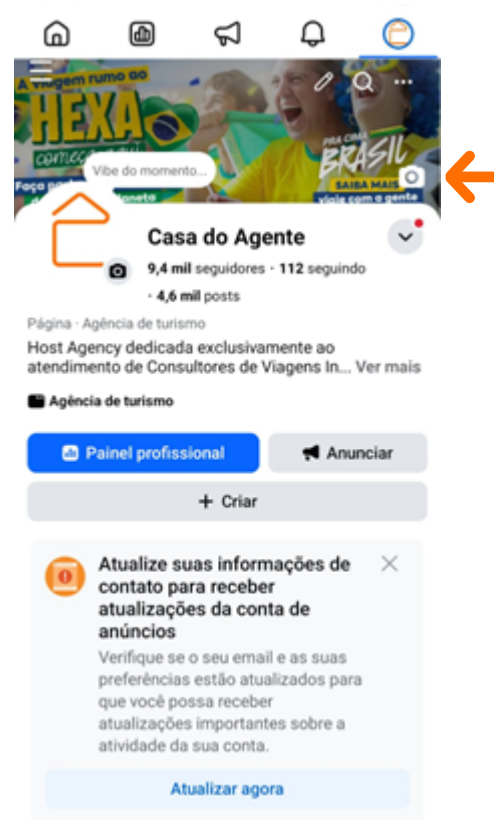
A viagem rumo ao
HEXA
começa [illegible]
Faça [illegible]
Vibe do momento...
PRA CIMA
BRASIL
SAIBA MAIS
viaje com a gente

Casa do Agente
9,4 mil seguidores • 112 seguindo
• 4,6 mil posts

Página · Agência de turismo
Host Agency dedicada exclusivamente ao atendimento de Consultores de Viagens In... Ver mais

Agência de turismo

Painel profissional
Anunciar
+ Criar

Atualize suas informações de contato para receber atualizações da conta de anúncios
Verifique se o seu email e as suas preferências estão atualizados para que você possa receber atualizações importantes sobre a atividade da sua conta.

Atualizar agora